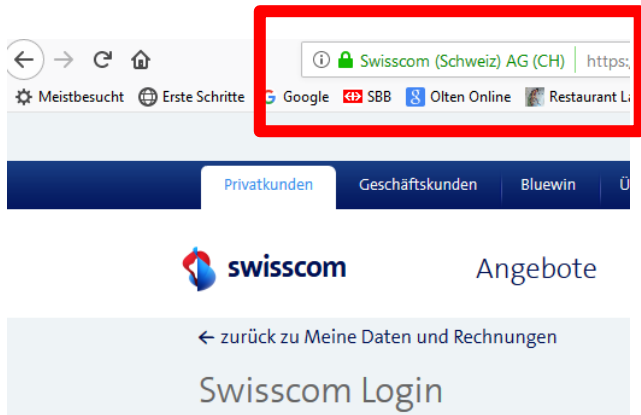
Swisscom (Schweiz) AG (CH) | https:

Meistbesucht Erste Schritte Google SBB Olten Online Restaurant L

Privatkunden Geschäftskunden Bluewin Ü

swisscom

Angebote

← zurück zu Meine Daten und Rechnungen

Swisscom Login